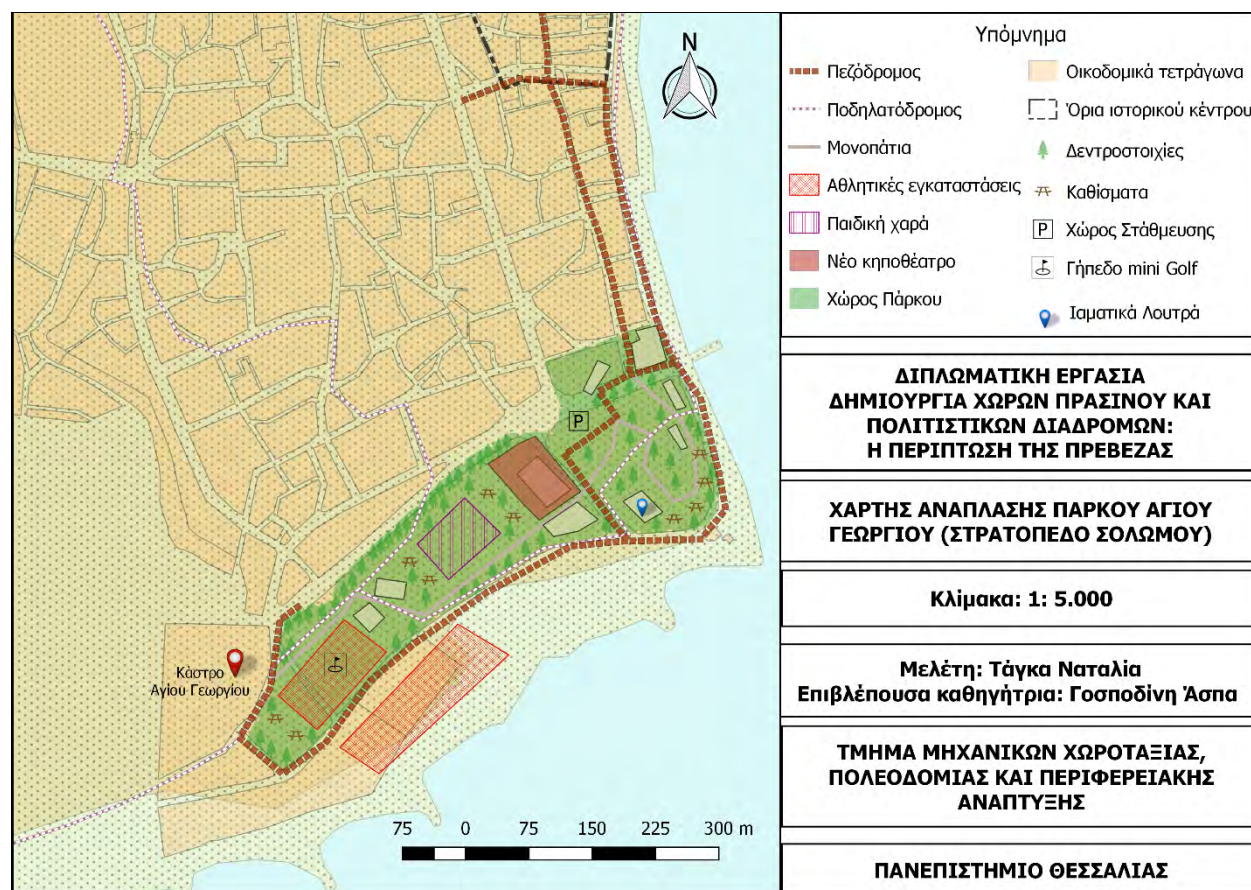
N

Κάστρο Αγίου Γεωργίου

P

75 0 75 150 225 300 m

Υπόμνημα

Πεζόδρομος
Ποδηλατόδρομος
Μονοπάτια
Αθλητικές εγκαταστάσεις
Παιδική χαρά
Νέο κηποθέατρο
Χώρος Πάρκου
Οικοδομικά τετράγωνα
Όρια ιστορικού κέντρου
Δεντροστοιχίες
Καθίσματα
P Χώρος Στάθμευσης
Γήπεδο mini Golf
Ιαματικά Λουτρά

ΔΙΠΛΩΜΑΤΙΚΗ ΕΡΓΑΣΙΑ
ΔΗΜΙΟΥΡΓΙΑ ΧΩΡΩΝ ΠΡΑΣΙΝΟΥ ΚΑΙ ΠΟΛΙΤΙΣΤΙΚΩΝ ΔΙΑΔΡΟΜΩΝ:
Η ΠΕΡΙΠΤΩΣΗ ΤΗΣ ΠΡΕΒΕΖΑΣ

ΧΑΡΤΗΣ ΑΝΑΠΛΑΣΗΣ ΠΑΡΚΟΥ ΑΓΙΟΥ ΓΕΩΡΓΙΟΥ (ΣΤΡΑΤΟΠΕΔΟ ΣΟΛΩΜΟΥ)

Κλίμακα: 1: 5.000

Μελέτη: Τάγκα Ναταλία
Επιβλέπουσα καθηγήτρια: Γοσποδίνη Άσπα

ΤΜΗΜΑ ΜΗΧΑΝΙΚΩΝ ΧΩΡΟΤΑΞΙΑΣ, ΠΟΛΕΟΔΟΜΙΑΣ ΚΑΙ ΠΕΡΙΦΕΡΕΙΑΚΗΣ ΑΝΑΠΤΥΞΗΣ

ΠΑΝΕΠΙΣΤΗΜΙΟ ΘΕΣΣΑΛΙΑΣ